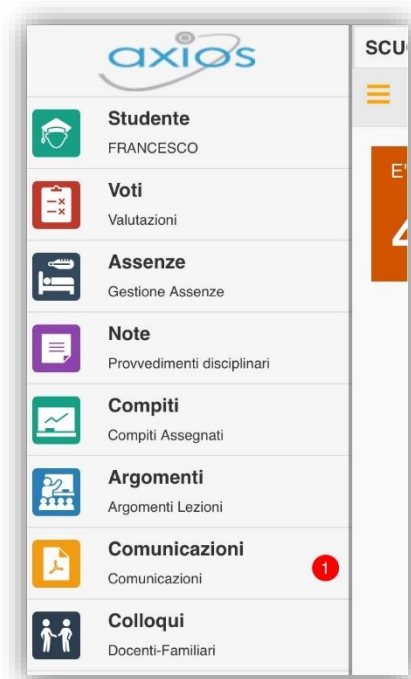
axios

Studente
FRANCESCO

Voti
Valutazioni

Assenze
Gestione Assenze

Note
Provvedimenti disciplinari

Compiti
Compiti Assegnati

Argomenti
Argomenti Lezioni

Comunicazioni
Comunicazioni
1

Colloqui
Docenti-Familiari

SCU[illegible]

E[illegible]
4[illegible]